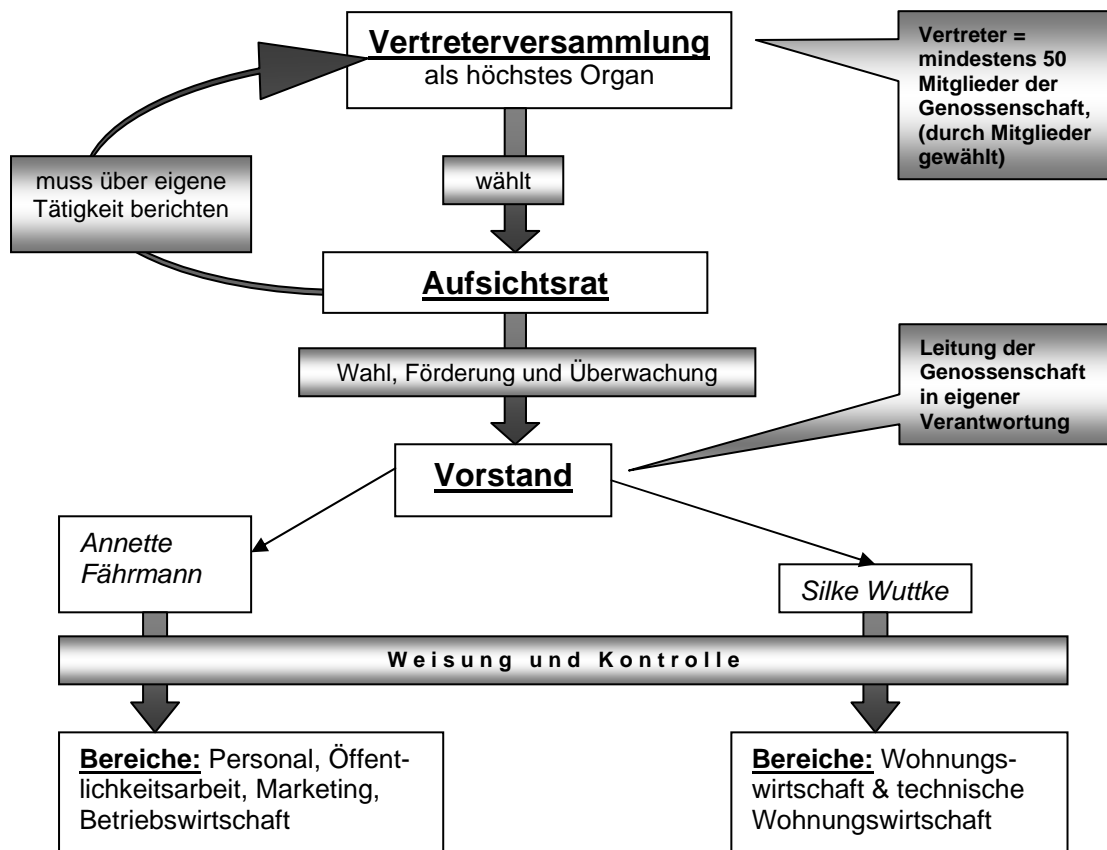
Vertreterversammlung
als höchstes Organ

Vertreter = mindestens 50 Mitglieder der Genossenschaft, (durch Mitglieder gewählt)

muss über eigene Tätigkeit berichten

wählt

Aufsichtsrat

Wahl, Förderung und Überwachung

Leitung der Genossenschaft in eigener Verantwortung

Vorstand

Annette Fährmann

Silke Wuttke

Weisung und Kontrolle

Bereiche: Personal, Öffentlichkeitsarbeit, Marketing, Betriebswirtschaft

Bereiche: Wohnungswirtschaft & technische Wohnungswirtschaft